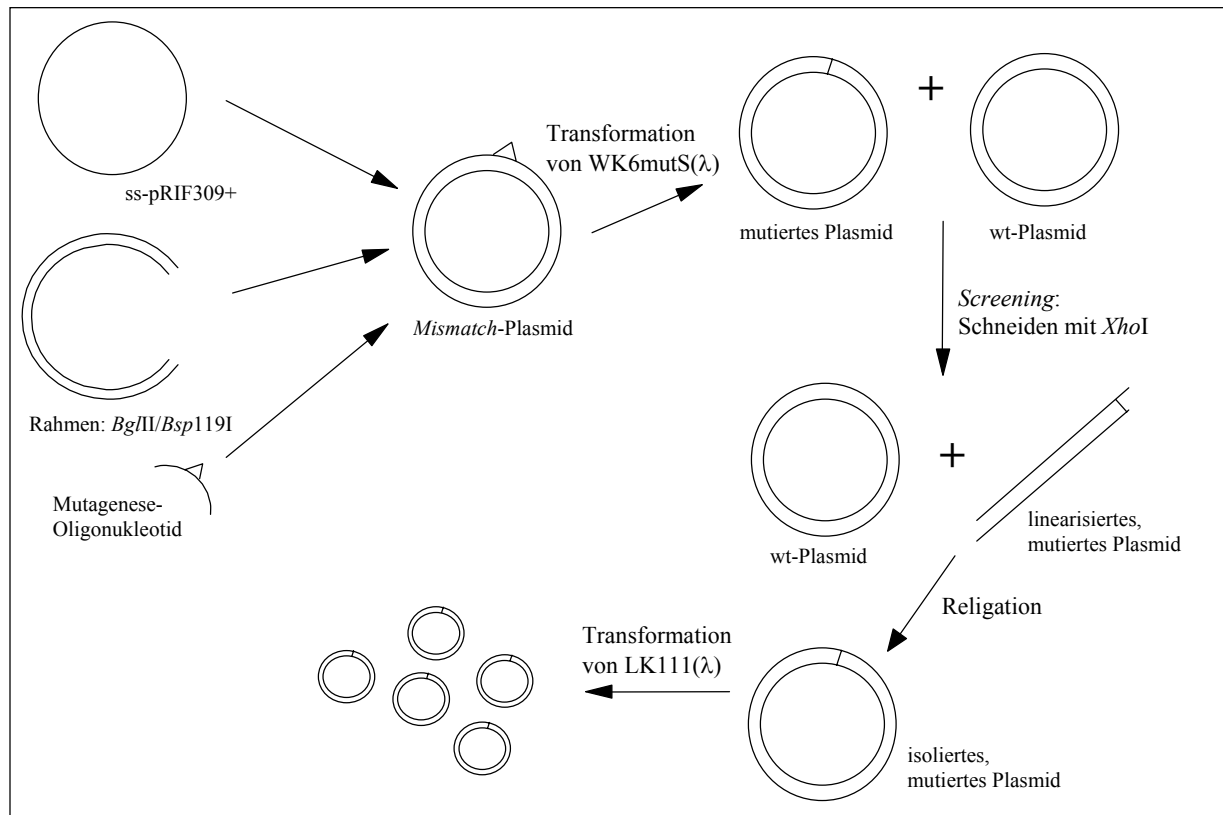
ss-pRIF309+

Rahmen: *Bgl*II/*Bsp*119I

Mutagenese-Oligonukleotid

*Mismatch*-Plasmid

Transformation von WK6mutS($\lambda$)

mutiertes Plasmid

+

wt-Plasmid

*Screening*: Schneiden mit *Xho*I

wt-Plasmid

+

linearisiertes, mutiertes Plasmid

Religation

Transformation von LK111($\lambda$)

isoliertes, mutiertes Plasmid